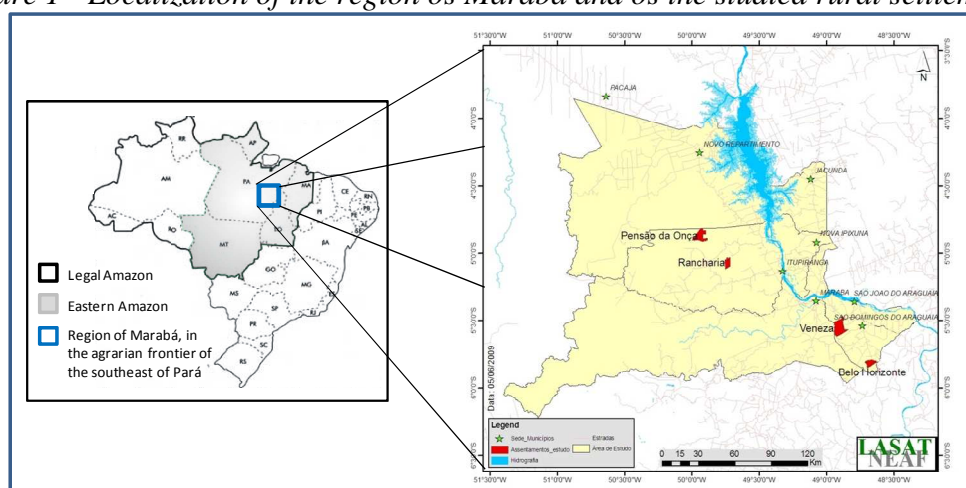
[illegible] 1 - Localization of the region os Marabá and os the studied rural settle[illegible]

RR
AP
AM
PA
MA
CE
RN
PB
PE
AL
SE
PI
AC
RO
TO
BA
MT
GO
DF
MG
MS
ES
SP
RJ
PR
SC
RS

Legal Amazon
Eastern Amazon
Region of Marabá, in the agrarian frontier of the southeast of Pará

51°30'0"W 51°0'0"W 50°30'0"W 50°0'0"W 49°30'0"W 49°0'0"W 48°30'0"W

4°0'0"S
4°30'0"S
5°0'0"S
5°30'0"S
6°0'0"S

N

PACAJA
NOVO REPARTIMENTO
JACUNDA
NOVA IPIXUNA
ITUPIRANGA
MARABA
SAO JOAO DO ARAGUAIA
SAO DOMINGOS DO ARAGUAIA
Pensão da Onça
Rancharia
Veneza
Belo Horizonte

Data: 05/06/2009

Legend
Sede_Municipios
Assentamentos_estudo
Hidrografia
Estradas
Area de Estudo

0 15 30 60 90 120 Km

LASAT
NEAF